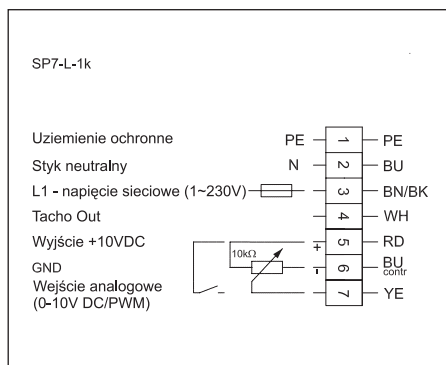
SP7-L-1k

Uziemienie ochronne
Styk neutralny
L1 - napięcie sieciowe (1~230V)
Tacho Out
Wyjście +10VDC
GND
Wejście analogowe (0-10V DC/PWM)

PE
N

10kΩ
+
-

1
2
3
4
5
6
7

PE
BU
BN/BK
WH
RD
$BU_{contr}$
YE